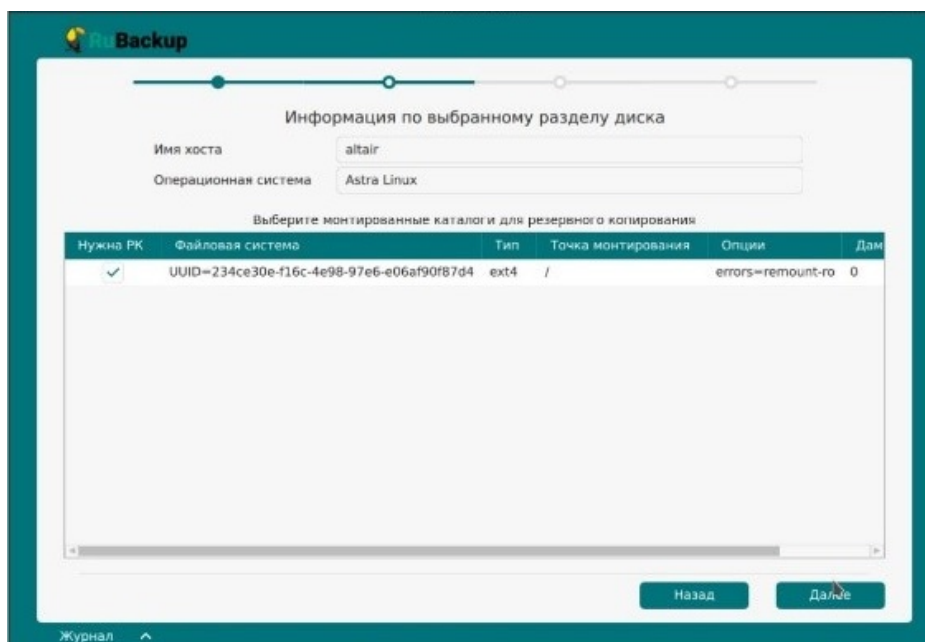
RuBackup

Информация по выбранному разделу диска

Имя хоста altair

Операционная система Astra Linux

Выберите монтированные каталоги для резервного копирования

| Нужна РК | Файловая система | Тип | Точка монтирования | Опции | Дам |
|---|---|---|---|---|---|
| ✓ | UUID=234ce30e-f16c-4e98-97e6-e06af90f87d4 | ext4 | / | errors=remount-ro | 0 |

Назад

Далее

Журнал ^